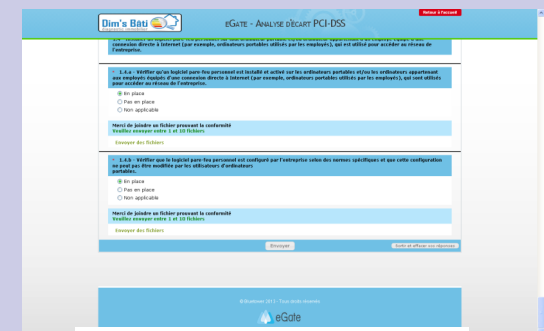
Retour à l'accueil

Dim's Bati

eGate - Analyse d'écart PCI-DSS

1.4 - Installer un logiciel pare-feu personnel sur tout ordinateur appartenant à un employé équipé d'une connexion directe à Internet (par exemple, ordinateurs portables utilisés par les employés), qui est utilisé pour accéder au réseau de l'entreprise.

1.4.a - Vérifier qu'un logiciel pare-feu personnel est installé et activé sur les ordinateurs portables et/ou les ordinateurs appartenant aux employés équipés d'une connexion directe à Internet (par exemple, ordinateurs portables utilisés par les employés), qui sont utilisés pour accéder au réseau de l'entreprise.

En place
Pas en place
Non applicable

Merci de joindre un fichier prouvant la conformité
Veuillez envoyer entre 1 et 10 fichiers

Envoyer des fichiers

1.4.b - Vérifier que le logiciel pare-feu personnel est configuré par l'entreprise selon des normes spécifiques et que cette configuration ne peut pas être modifiée par les utilisateurs d'ordinateurs portables.

En place
Pas en place
Non applicable

Merci de joindre un fichier prouvant la conformité
Veuillez envoyer entre 1 et 10 fichiers

Envoyer des fichiers

Envoyer

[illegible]

©Dimsbati 2013 - Tous droits réservés

eGate